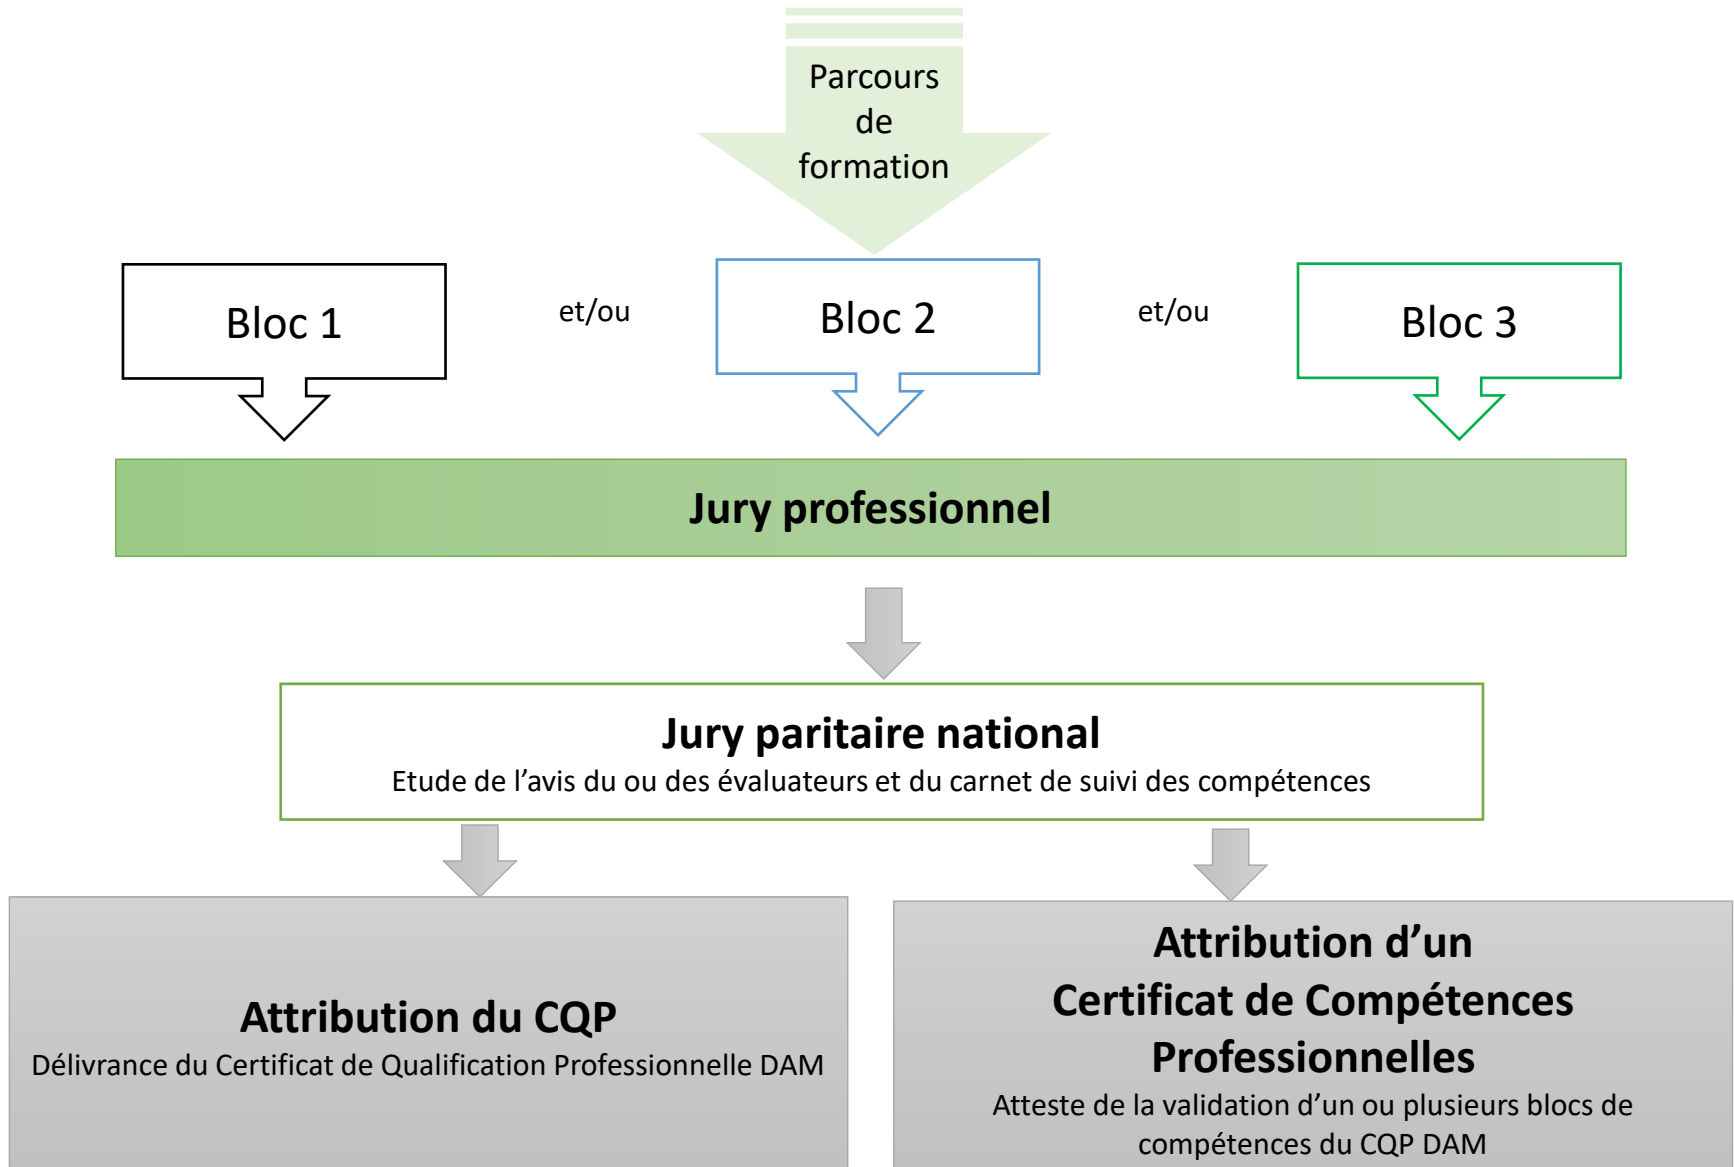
Parcours de formation

Bloc 1

et/ou

Bloc 2

et/ou

Bloc 3

Jury professionnel

Jury paritaire national
Etude de l’avis du ou des évaluateurs et du carnet de suivi des compétences

Attribution du CQP
Délivrance du Certificat de Qualification Professionnelle DAM

Attribution d’un Certificat de Compétences Professionnelles
Atteste de la validation d’un ou plusieurs blocs de compétences du CQP DAM